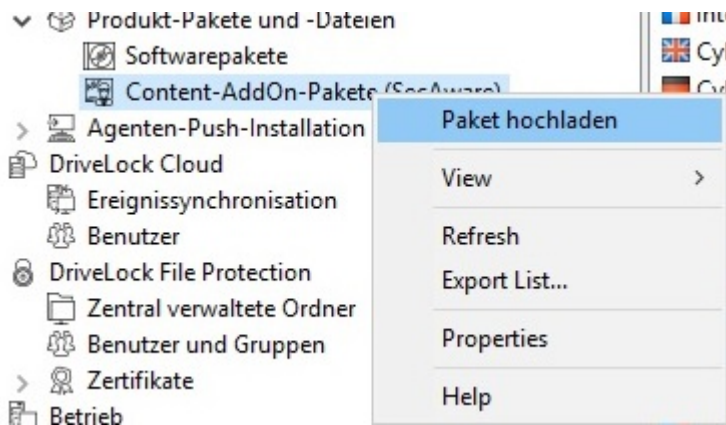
Produkt-Pakete und -Dateien
Softwarepakete
Content-AddOn-Pakete (SecAware)
Agenten-Push-Installation
DriveLock Cloud
Ereignissynchronisation
Benutzer
DriveLock File Protection
Zentral verwaltete Ordner
Benutzer und Gruppen
Zertifikate
Betrieb

Int
Cy
Cy

Paket hochladen
View >
Refresh
Export List...
Properties
Help